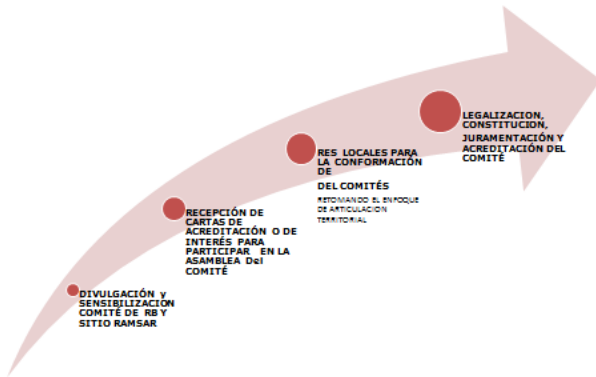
DIVULGACIÓN y SENSIBILIZACION COMITÉ DE RB Y SITIO RAMSAR

RECEPCIÓN DE CARTAS DE ACREDITACIÓN O DE INTERÉS PARA PARTICIPAR EN LA ASAMBLEA DeI COMITÉ

RES LOCALES PARA LA CONFORMACIÓN DE

DEL COMITÉS

RETOMANDO EL ENFOQUE DE ARTICULACION TERRITORIAL

LEGALIZACION, CONSTITUCION, JURAMENTACIÓN Y ACREDITACIÓN DEL COMITÉ